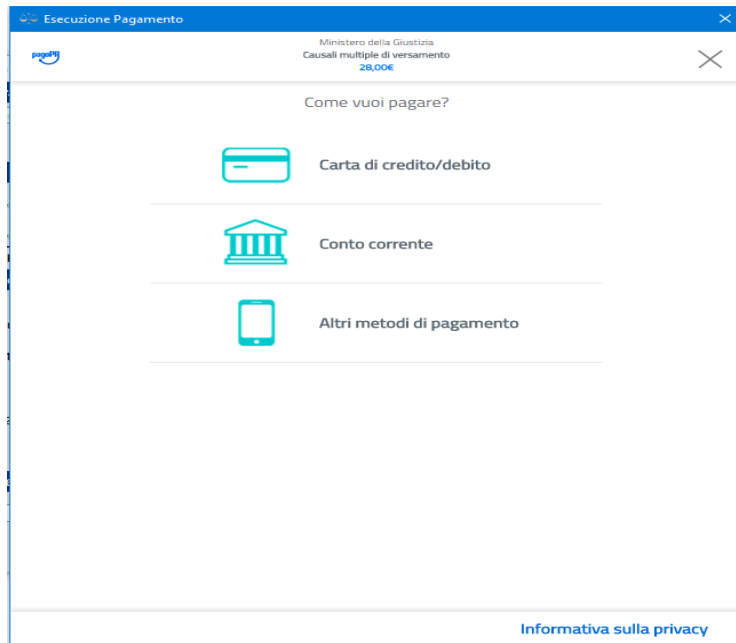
Esecuzione Pagamento

pagoPA

Ministero della Giustizia
Causali multiple di versamento
28,00€

Come vuoi pagare?

Carta di credito/debito

Conto corrente

Altri metodi di pagamento

Informativa sulla privacy